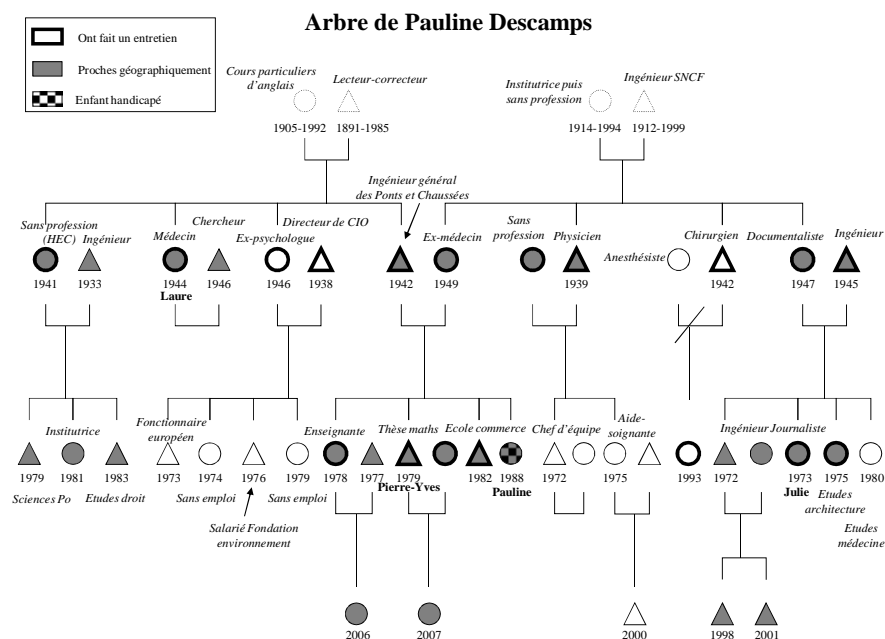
Arbre de Pauline Descamps

Ont fait un entretien
Proches géographiquement
Enfant handicapé

Cours particuliers d'anglais
Lecteur-correcteur
1905-1992 1891-1985

Institutrice puis sans profession
Ingénieur SNCF
1914-1994 1912-1999

Ingénieur général des Ponts et Chaussées

Sans profession (HEC) Ingénieur
1941 1933

Médecin Chercheur
1944 1946
Laure

Directeur de CIO
Ex-psychologue
1946 1938

1942 Ex-médecin 1949

Sans profession Physicien
1939

Anesthésiste Chirurgien
1942

Documentaliste Ingénieur
1947 1945

Institutrice
1979 1981 1983
Sciences Po Etudes droit

Fonctionnaire européen
1973 1974 1976 1979
Sans emploi Sans emploi
Salarié Fondation environnement

Enseignante
1978 1977
Thèse maths
1979
Pierre-Yves
Ecole commerce
1982 1988
Pauline

Chef d'équipe
1972
Aide-soignante
1975

1993

Ingénieur Journaliste
1972 1973 1975 1980
Julie Etudes architecture
Etudes médecine

2006 2007 2000 1998 2001